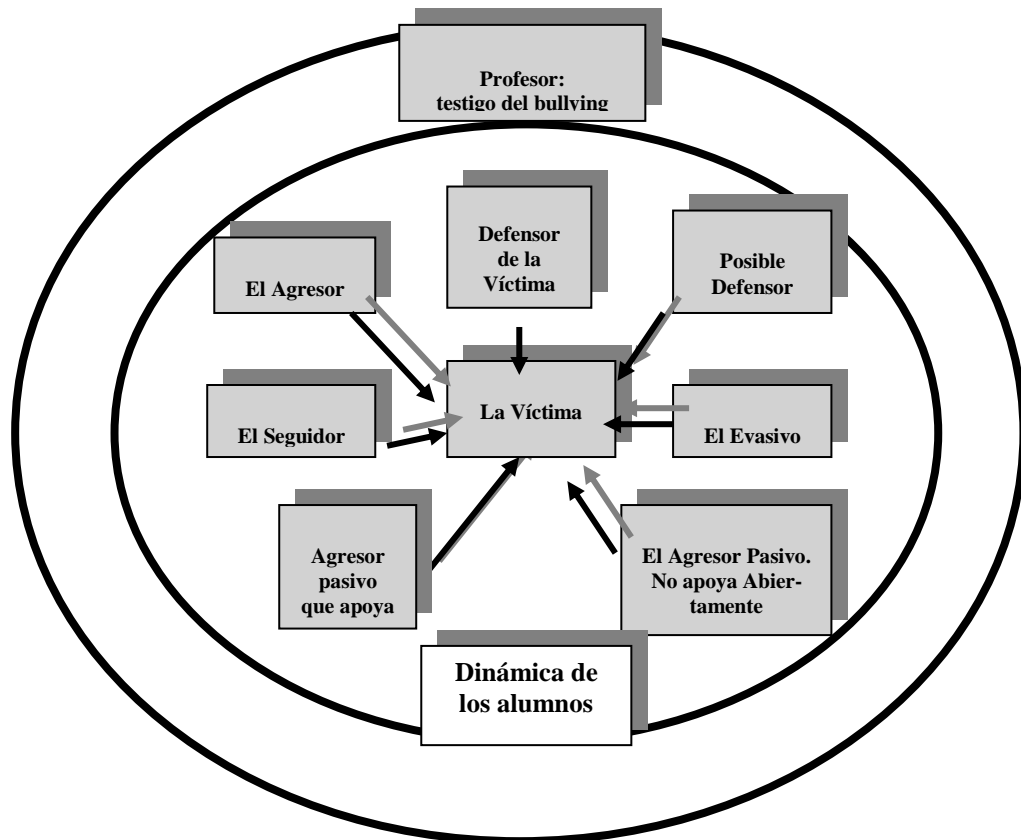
Profesor: testigo del bullying

Defensor de la Víctima

El Agresor

Posible Defensor

La Víctima

El Seguidor

El Evasivo

Agresor pasivo que apoya

El Agresor Pasivo. No apoya Abiertamente

Dinámica de los alumnos